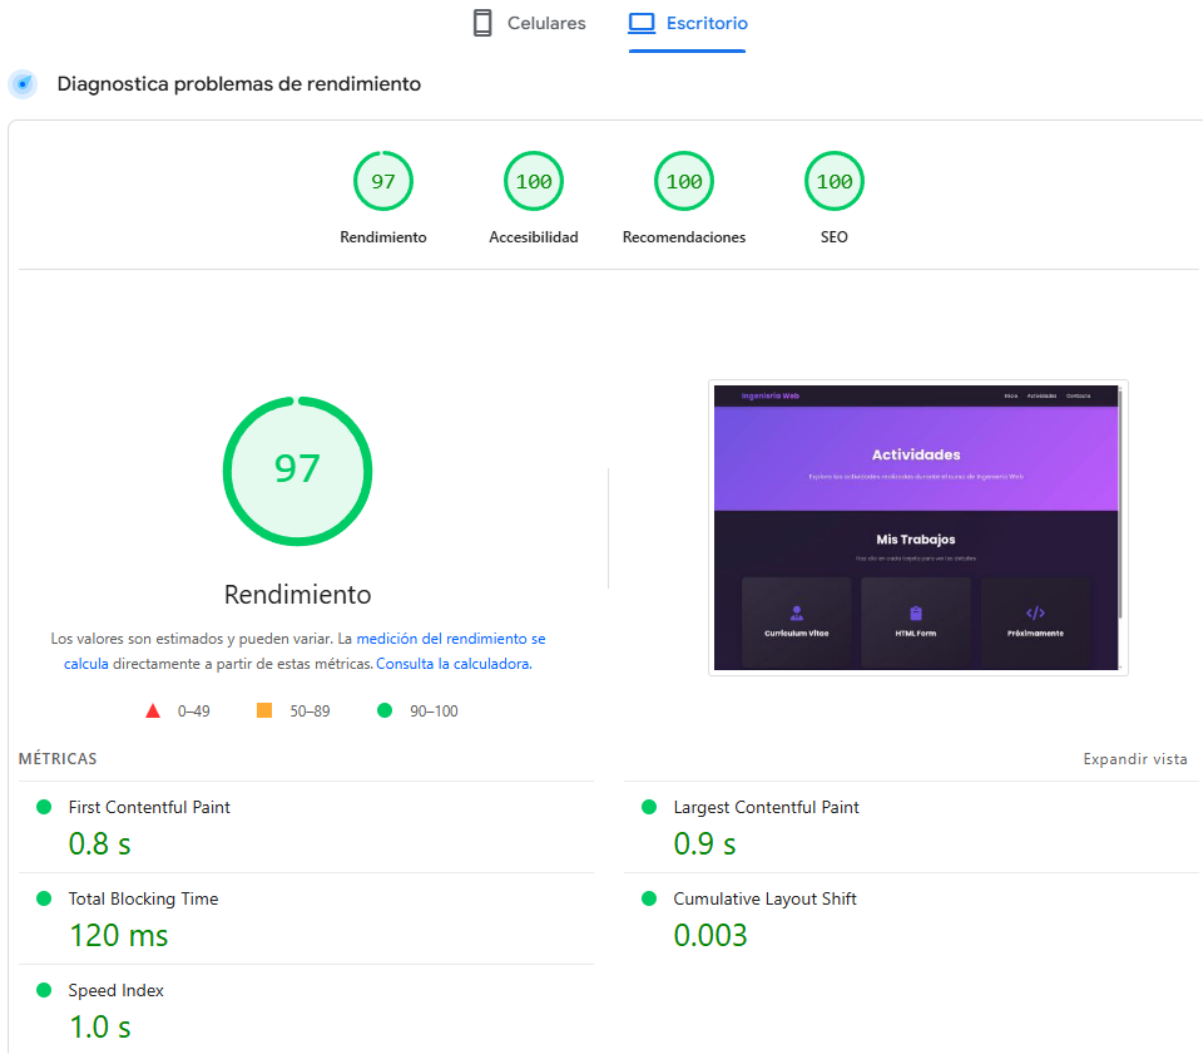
Celulares Escritorio

Diagnostica problemas de rendimiento

97
Rendimiento

100
Accesibilidad

100
Recomendaciones

100
SEO

97

Rendimiento

Los valores son estimados y pueden variar. La medición del rendimiento se calcula directamente a partir de estas métricas. Consulta la calculadora.

0–49 50–89 90–100

Ingeniería Web Inicio Actividades Contacto

Actividades

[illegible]

Mis Trabajos

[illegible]

Curriculum Vitae HTML Form Próximamente

MÉTRICAS

Expandir vista

First Contentful Paint
0.8 s

Largest Contentful Paint
0.9 s

Total Blocking Time
120 ms

Cumulative Layout Shift
0.003

Speed Index
1.0 s